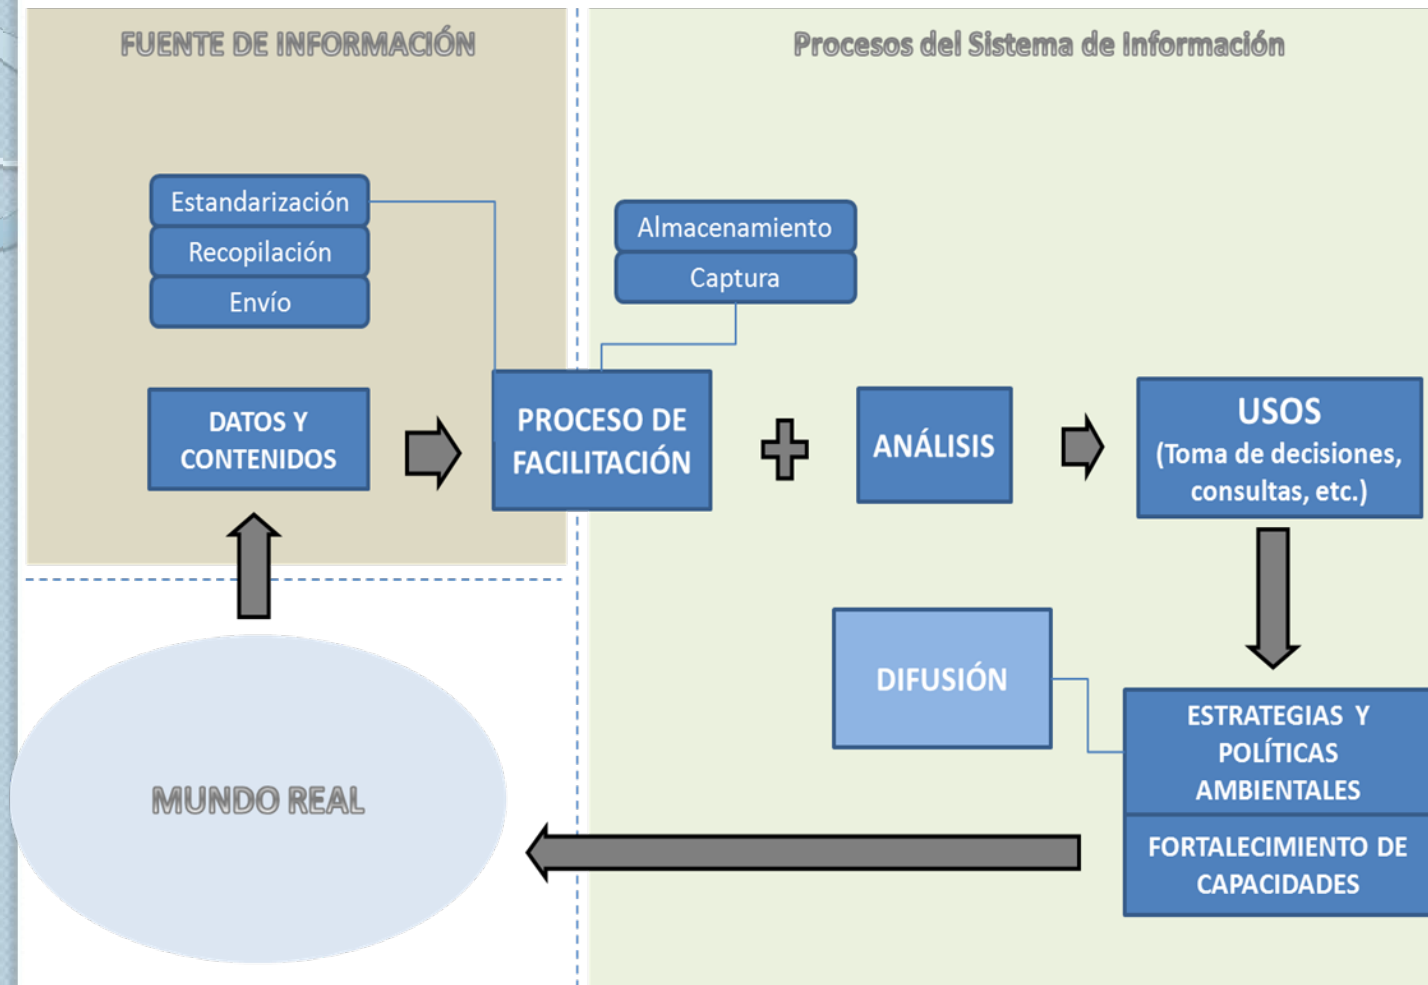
FUENTE DE INFORMACIÓN

Procesos del Sistema de Información

Estandarización
Recopilación
Envío

Almacenamiento
Captura

DATOS Y CONTENIDOS

PROCESO DE FACILITACIÓN

ANÁLISIS

USOS
(Toma de decisiones, consultas, etc.)

DIFUSIÓN

ESTRATEGIAS Y POLÍTICAS AMBIENTALES

FORTALECIMIENTO DE CAPACIDADES

MUNDO REAL